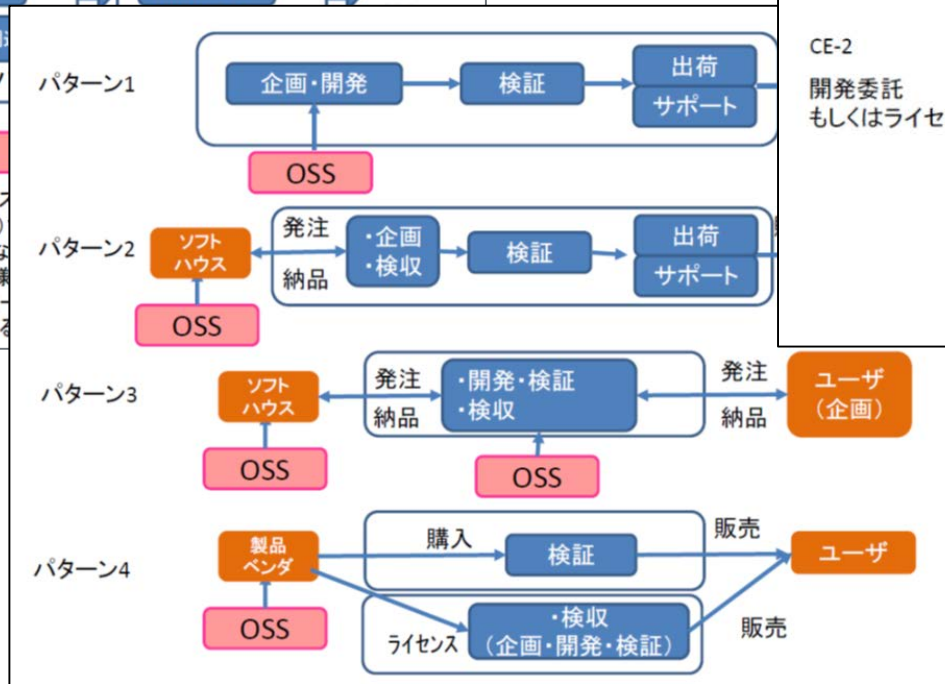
パターン1

企画・開発

検証

出荷

サポート

OSS

CE-2

開発委託
もしくはライセ

パターン2

ソフトハウス

発注

納品

・企画
・検収

検証

出荷

サポート

OSS

パターン3

ソフトハウス

発注

納品

・開発・検証
・検収

発注

納品

ユーザ
(企画)

OSS

OSS

パターン4

製品ベンダ

購入

検証

販売

ユーザ

OSS

ライセンス

・検収
(企画・開発・検証)

販売